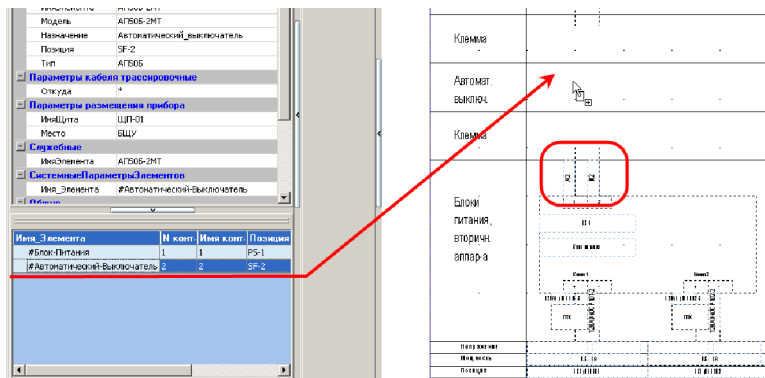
| | |
|---|---|
| Модель | АП50Б-2МТ |
| Назначение | Автоматический_выключатель |
| Позиция | SF-2 |
| Тип | АП50Б |

Параметры кабеля трассировочные

| | |
|---|---|
| Откуда | * |

Параметры размещения прибора

| | |
|---|---|
| ИмяЩита | ЩП-01 |
| Место | БЩУ |

Служебные

| | |
|---|---|
| ИмяЭлемента | АП50Б-2МТ |

СистемныеПараметрыЭлементов

| | |
|---|---|
| Имя_Элемента | #Автоматический-Выключатель |

| Имя_Элемента | N конт. | Имя конт. | Позиция |
|---|---|---|---|
| #Блок-Питания | 1 | 1 | PS-1 |
| #Автоматический-Выключатель | 2 | 2 | SF-2 |

Клемма

Автомат. выключ.

Клемма

Блоки питания, вторичн. аппар-а

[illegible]

Напряжение

Мощность

Позиция